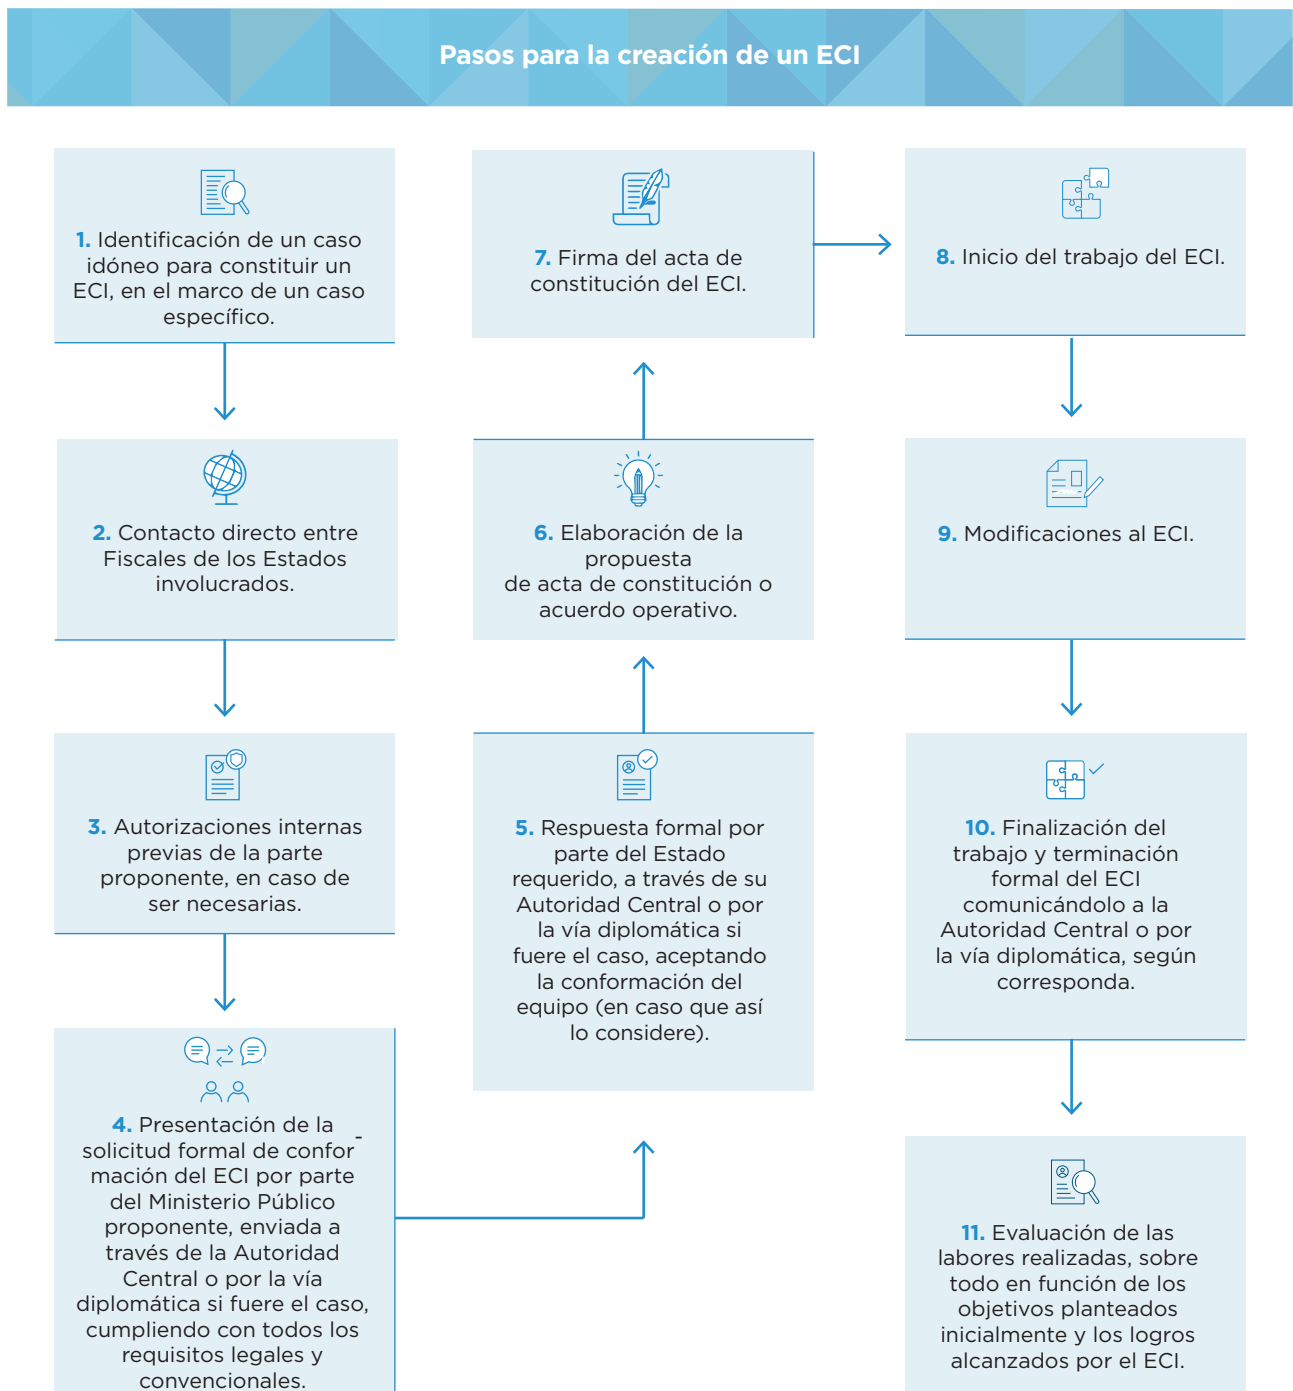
Pasos para la creación de un ECI

1. Identificación de un caso idóneo para constituir un ECI, en el marco de un caso específico.

2. Contacto directo entre Fiscales de los Estados involucrados.

3. Autorizaciones internas previas de la parte proponente, en caso de ser necesarias.

4. Presentación de la solicitud formal de conformación del ECI por parte del Ministerio Público proponente, enviada a través de la Autoridad Central o por la vía diplomática si fuere el caso, cumpliendo con todos los requisitos legales y convencionales.

5. Respuesta formal por parte del Estado requerido, a través de su Autoridad Central o por la vía diplomática si fuere el caso, aceptando la conformación del equipo (en caso que así lo considere).

6. Elaboración de la propuesta de acta de constitución o acuerdo operativo.

7. Firma del acta de constitución del ECI.

8. Inicio del trabajo del ECI.

9. Modificaciones al ECI.

10. Finalización del trabajo y terminación formal del ECI comunicándolo a la Autoridad Central o por la vía diplomática, según corresponda.

11. Evaluación de las labores realizadas, sobre todo en función de los objetivos planteados inicialmente y los logros alcanzados por el ECI.